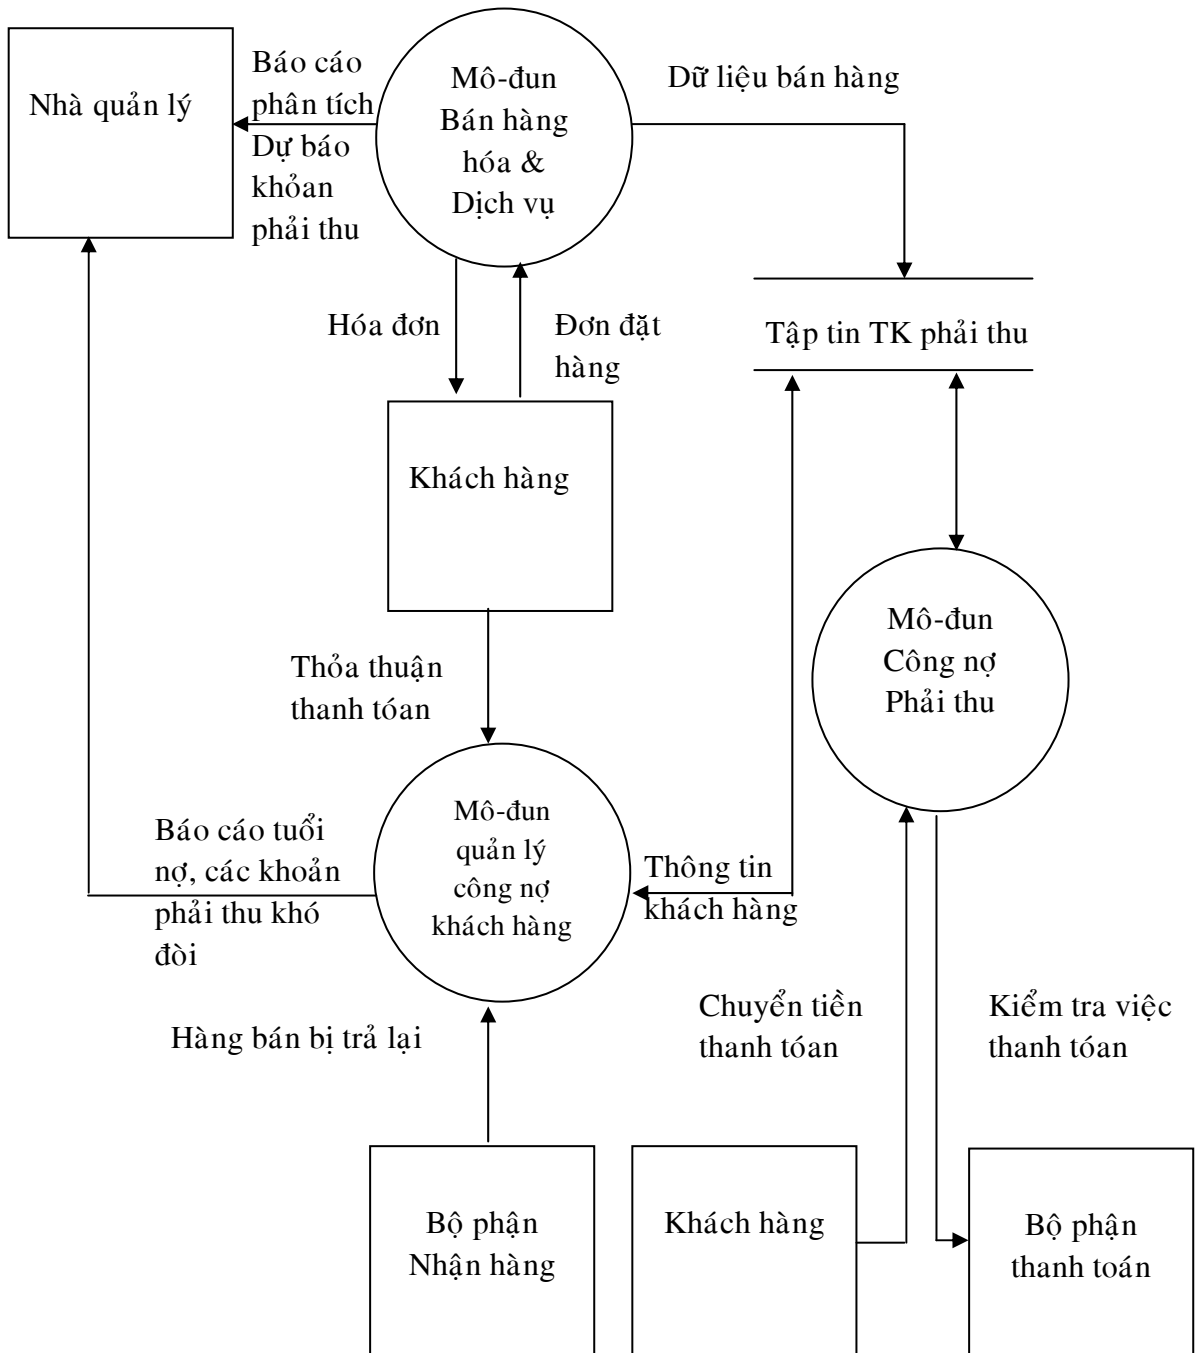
Nhà quản lý

Báo cáo phân tích
Dự báo khỏan phải thu

Mô-đun
Bán hàng hóa &
Dịch vụ

Dữ liệu bán hàng

Tập tin TK phải thu

Hóa đơn

Đơn đặt hàng

Khách hàng

Mô-đun
Công nợ
Phải thu

Thỏa thuận thanh tóan

Mô-đun
quản lý
công nợ
khách hàng

Báo cáo tuổi nợ, các khoản phải thu khó đòi

Thông tin khách hàng

Chuyển tiền thanh tóan

Kiểm tra việc thanh tóan

Hàng bán bị trả lại

Bộ phận
Nhận hàng

Khách hàng

Bộ phận
thanh toán